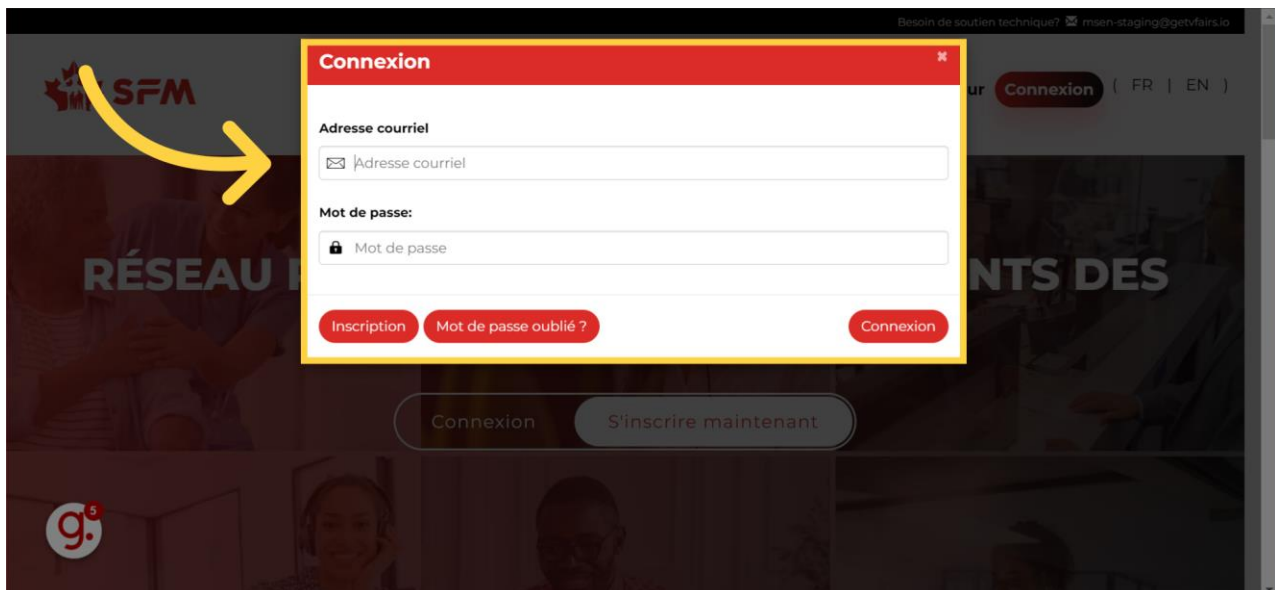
Besoin de soutien technique? msen-staging@getvfairs.io

SFM

ur Connexion ( FR | EN )

RÉSEAU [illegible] NTS DES

Connexion S'inscrire maintenant

Connexion

Adresse courriel

Adresse courriel

Mot de passe:

Mot de passe

Inscription Mot de passe oublié ? Connexion

g. 5